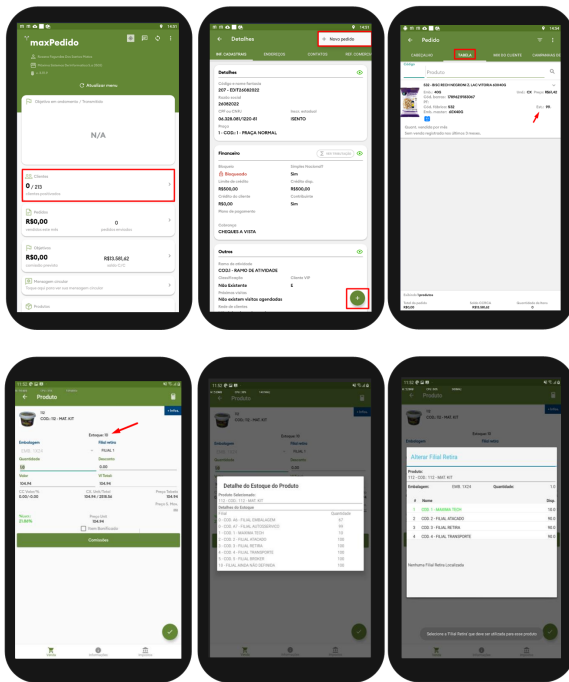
maxPedido

Atualizar menu

Objetivo em andamento / Sucesso

N/A

Clientes
0 / 213

Pedidos
R$0,00
0

Objetivos
R$0,00
R$13.581,42

Mensagem circular

Produtos

Detalhes
Novo pedido

INF. CADASTRAIS
ENDEREÇOS
CONTATOS
REF. COMERCIAIS

Detalhes
207 - EXT26082022
26082022
06.328.081/0001-81
ISENTO
1 - COD.: 1 - PRAÇA NORMAL

Financeiro
Bloqueado
Sim
R$500,00
R$500,00
R$0,00
Sim
CHEQUES A VISTA

Outros
COD.1 - RAMO DE ATIVIDADE
Não Existente
Não existem visitas agendadas

Pedido

CABEÇALHO
TABELA
INF. DO CLIENTE
CAMPANHAS DE

Produto

Total de 1 produtos

Produto

Estoque: 37

Continuar

Detalhe do Estoque do Produto

Alterar Filial Retira

Produto:
112 - COD.: 112 - MAT KIT

Embalagem
Quantidade

| # | Nome | Disp. |
|---|---|---|
| 1 | COD.: 1 - MARINA TECH | 10.0 |
| 2 | COD.: 2 - FILIAL ATACADO | 90.0 |
| 3 | COD.: 3 - FILIAL RETIRA | 90.0 |
| 4 | COD.: 4 - FILIAL TRANSPORTE | 90.0 |

Nenhuma Filial Retira Localizada

Selecione a Filial Retirar que deve ser utilizada para esse produto